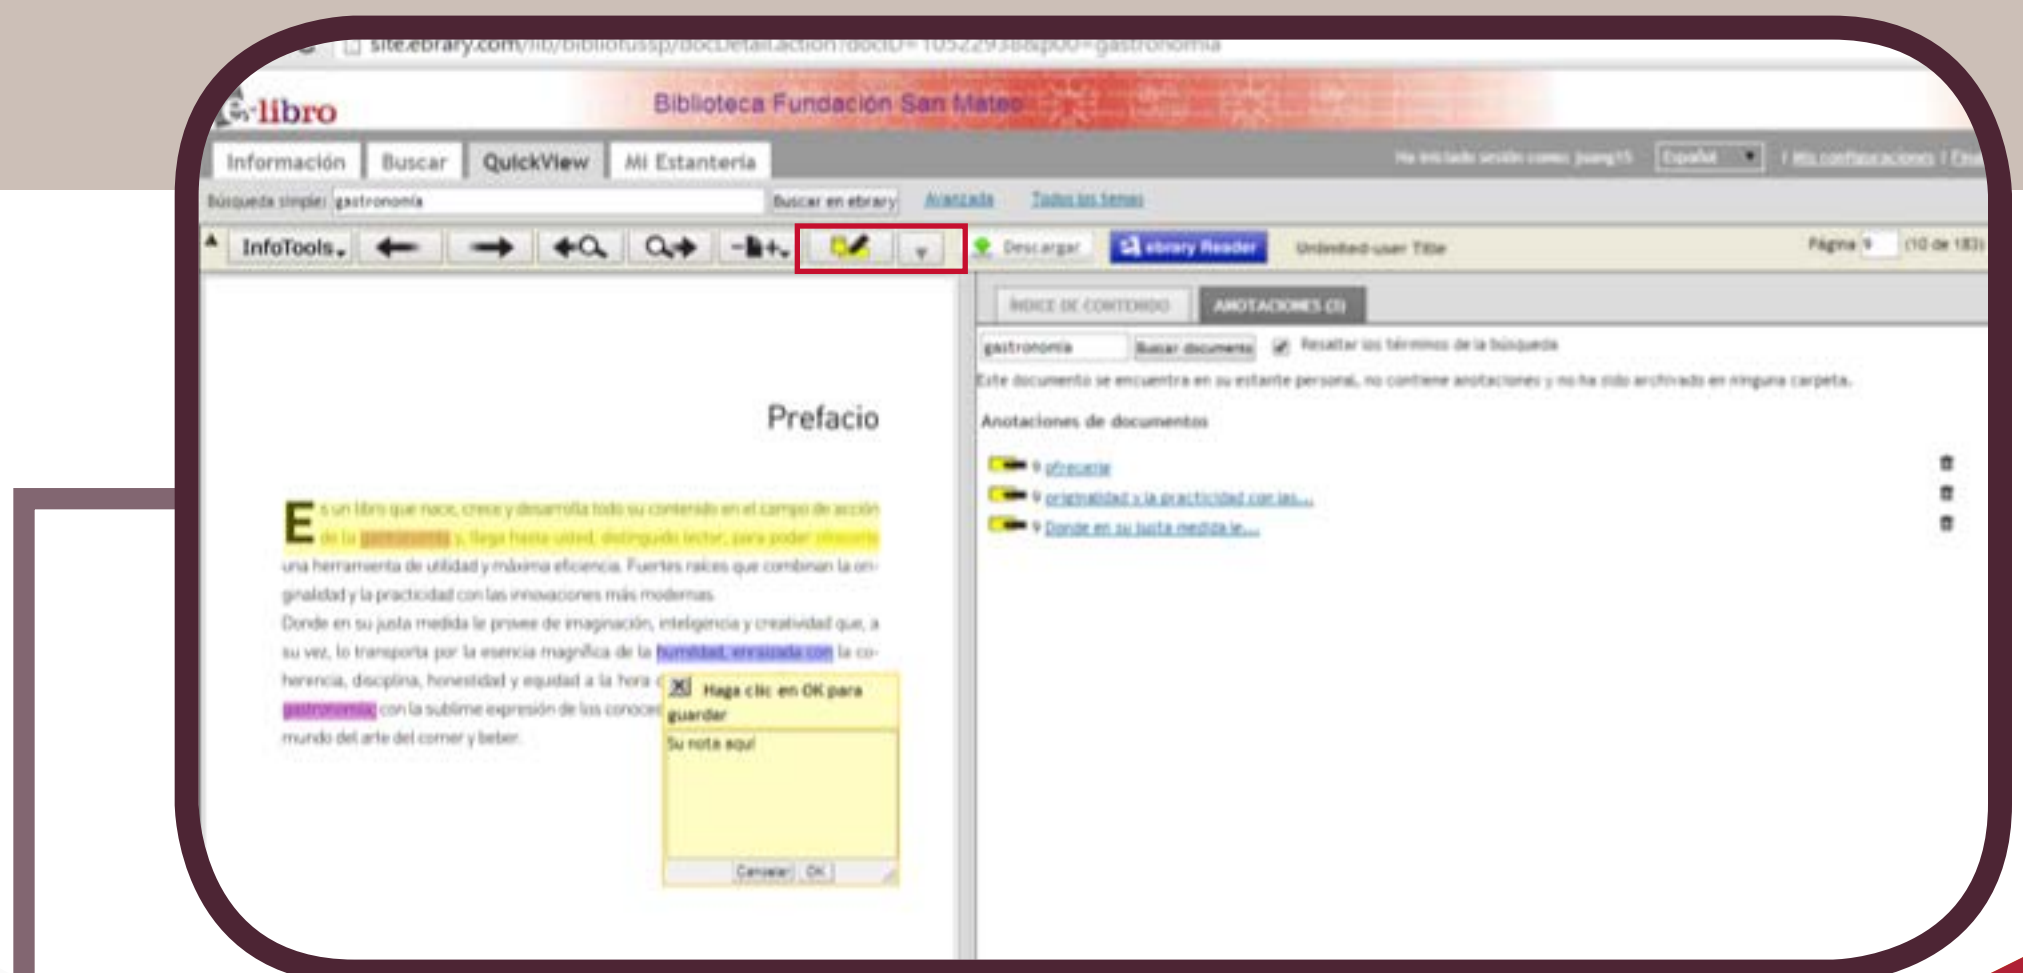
site.ebrary.com/lib/bibliotussp/docDetail.action?docID=10522938&p00=gastronomia

e-libro

Biblioteca Fundación San Mateo

Información | Buscar | QuickView | Mi Estantería

Ha iniciado sesión como: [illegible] | Español | Mis configuraciones | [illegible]

Búsqueda simple: gastronomía | Buscar en ebrary | Avanzada | Todos los temas

InfoTools | Descargar | ebrary Reader | Unlimited-user Title | Página 9 (10 de 183)

ÍNDICE DE CONTENIDO | ANOTACIONES (3)

gastronomía | Buscar documento | Resaltar los términos de la búsqueda

Este documento se encuentra en su estante personal, no contiene anotaciones y no ha sido archivado en ninguna carpeta.

Anotaciones de documentos

9 ofrecerle
9 originalidad y la practicidad con las...
9 Donde en su justa medida le...

Prefacio

Es un libro que nace, crece y desarrolla todo su contenido en el campo de acción de la gastronomía y, llega hasta usted, distinguido lector, para poder ofrecerle una herramienta de utilidad y máxima eficiencia. Fuertes raíces que combinan la originalidad y la practicidad con las innovaciones más modernas.

Donde en su justa medida le provee de imaginación, inteligencia y creatividad que, a su vez, lo transporta por la esencia magnífica de la humildad, enraizada con la coherencia, disciplina, honestidad y equidad a la hora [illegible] gastronomía con la sublime expresión de los conoce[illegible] mundo del arte del comer y beber.

Haga clic en OK para guardar

Su nota aquí

Cancelar | OK